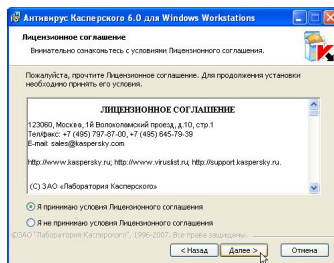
Антивирус Касперского 6.0 для Windows Workstations

Лицензионное соглашение

Внимательно ознакомьтесь с условиями Лицензионного соглашения.

Пожалуйста, прочтите Лицензионное соглашение. Для продолжения установки необходимо принять его условия.

ЛИЦЕНЗИОННОЕ СОГЛАШЕНИЕ

123060, Москва, 1й Волоколамский проезд, д.10, стр.1
Телфакс: +7 (495) 797-87-00, +7 (495) 645-79-39
E-mail: sales@kaspersky.com

http://www.kaspersky.ru; http://www.viruslist.ru; http://support.kaspersky.ru;

(С) ЗАО «Лаборатория Касперского»

Я принимаю условия Лицензионного соглашения

Я не принимаю условия Лицензионного соглашения

©ЗАО "Лаборатория Касперского", 1996-2007. Все права защищены.

< Назад

Далее >

Отмена